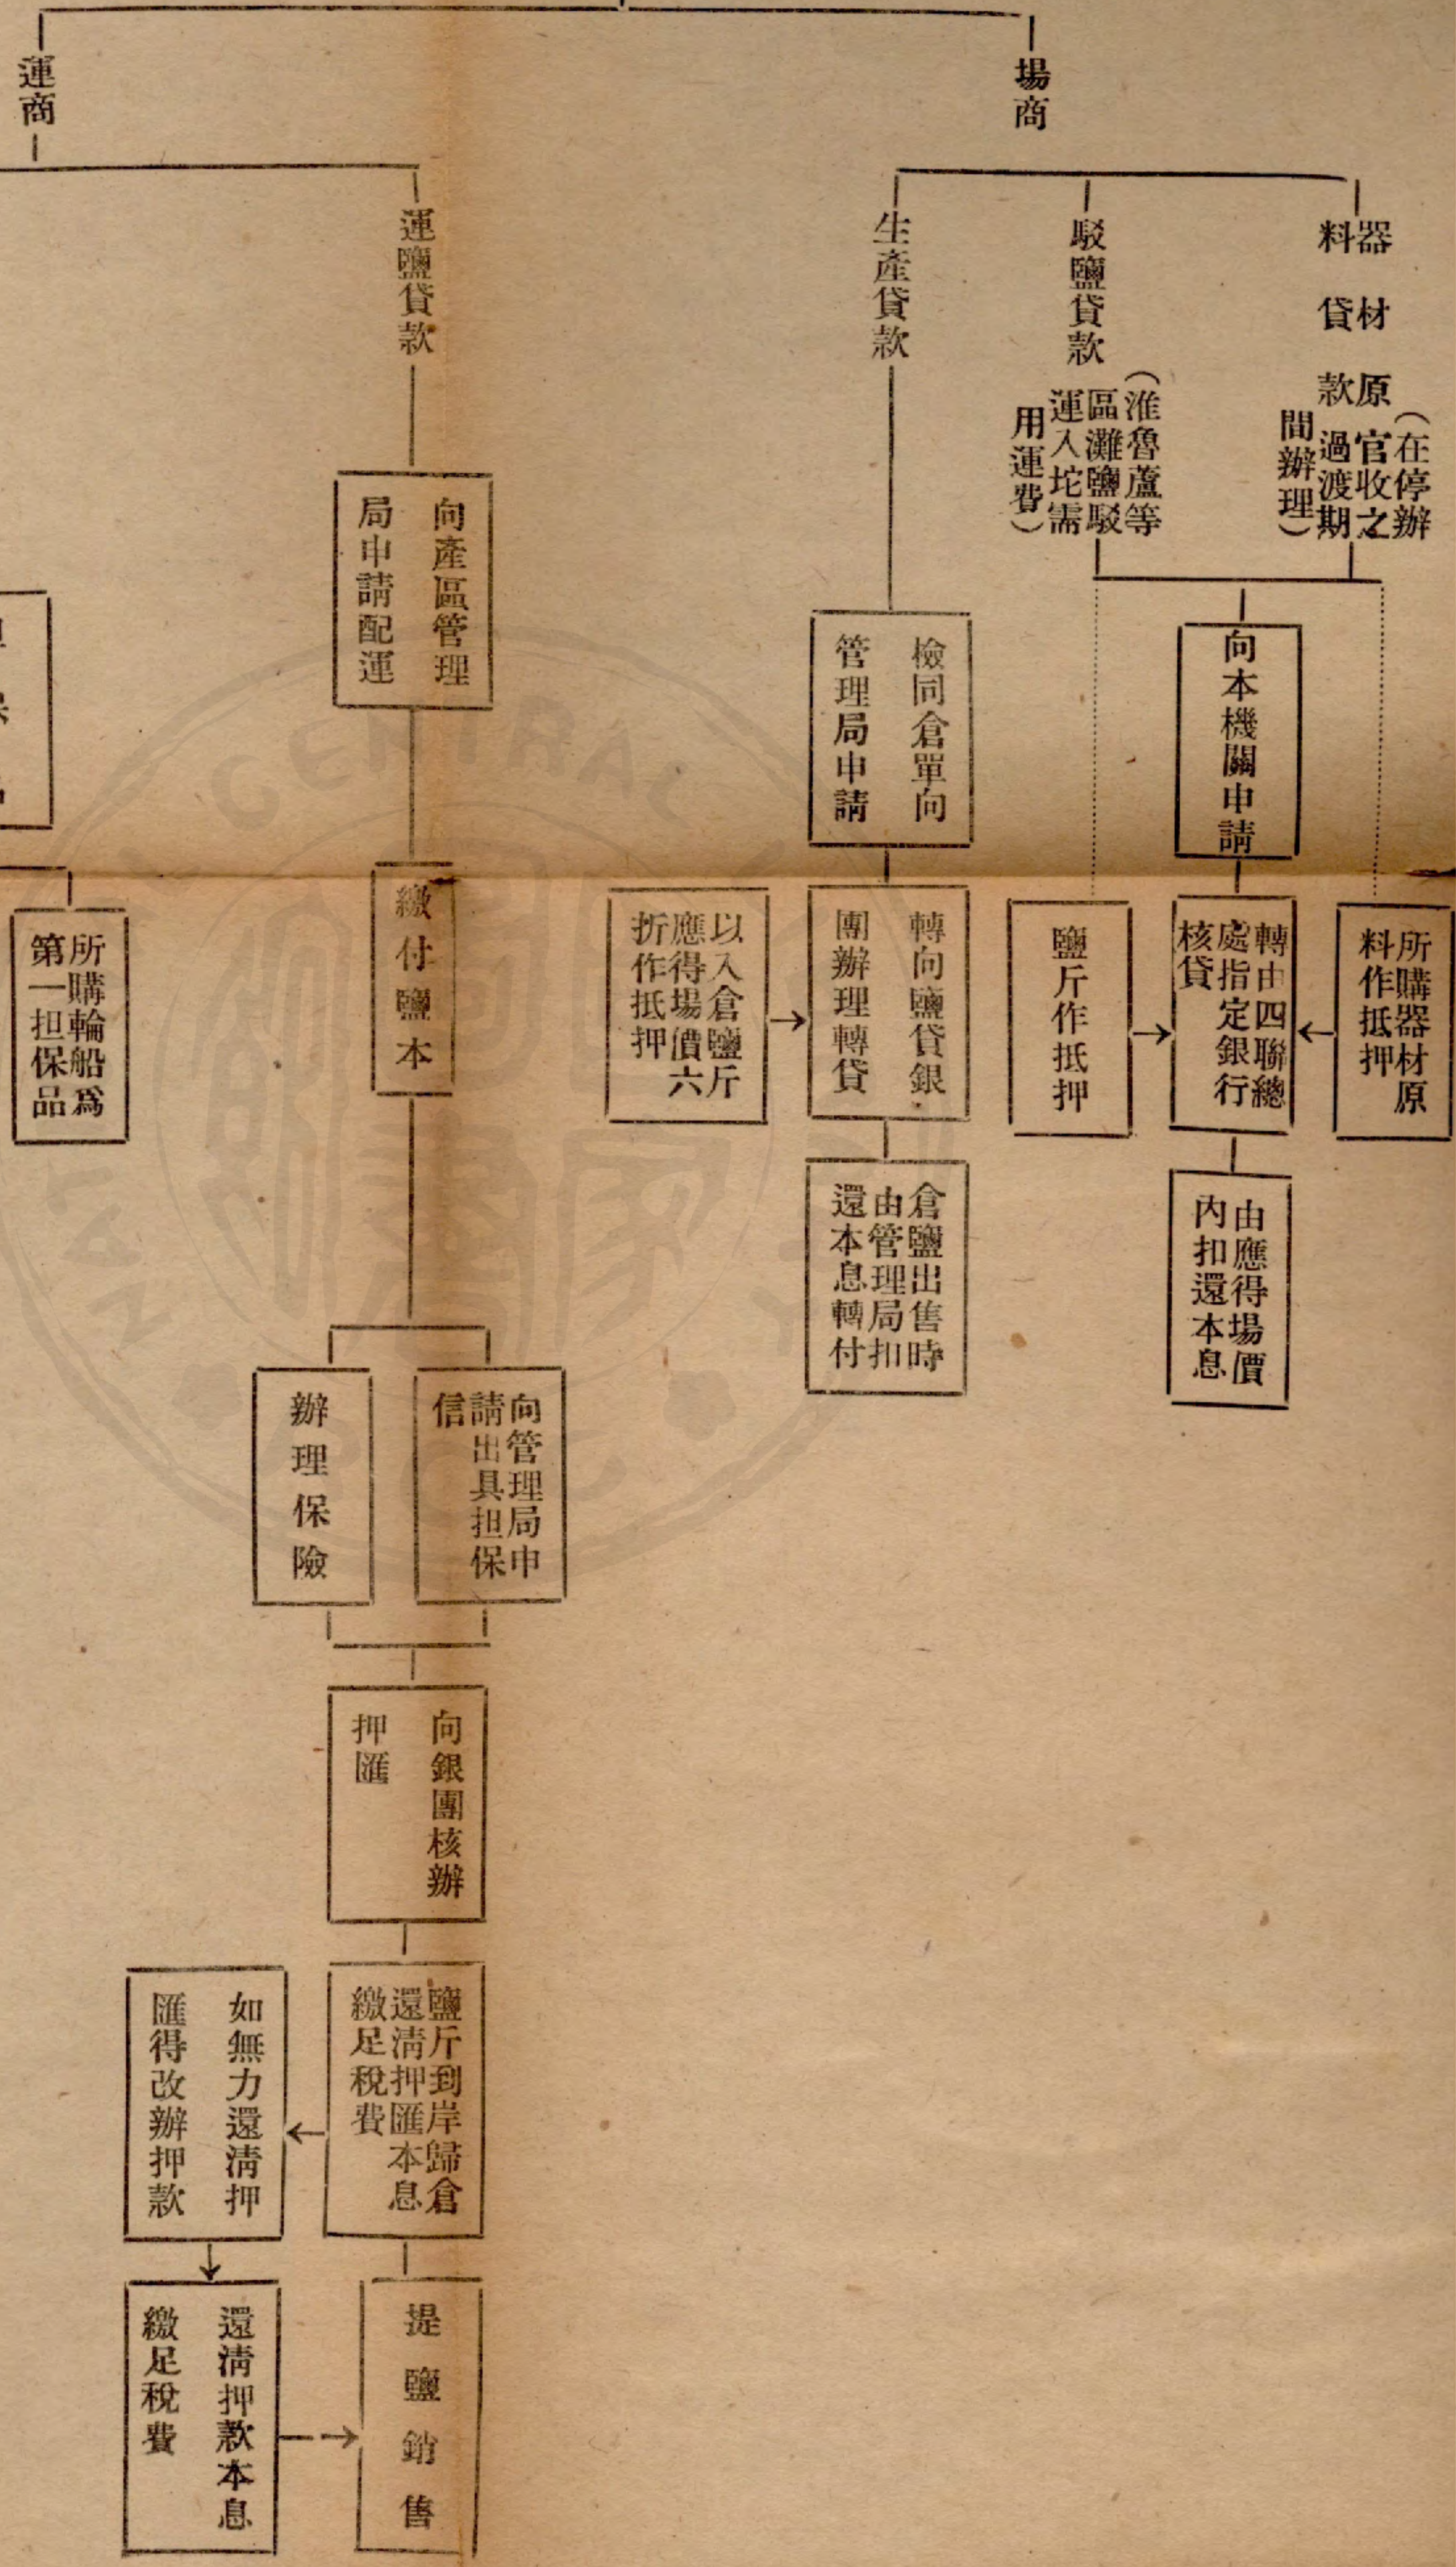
運商

場商

運鹽貸款

生產貸款

駁鹽貸款

（淮魯蘆等區灘鹽駁運入坨需用運費）

器材原料貸款

（在停辦官收之過渡期間辦理）

向產區管理局申請配運

檢同倉單向管理局申請

向本機關申請

第一担保品所購輪船爲

繳付鹽本

以入倉鹽斤應得場價六折作抵押

轉向鹽貸銀團辦理轉貸

鹽斤作抵押

轉由四聯總處指定銀行核貸

所購器材原料作抵押

倉鹽出售時由管理局扣還本息轉付

由應得場價內扣還本息

向管理局申請出具担保信

辦理保險

向銀團核辦押匯

鹽斤到岸歸倉還清押匯本息繳足稅費

如無力還清押匯得改辦押款

還清押款本息繳足稅費

提鹽銷售